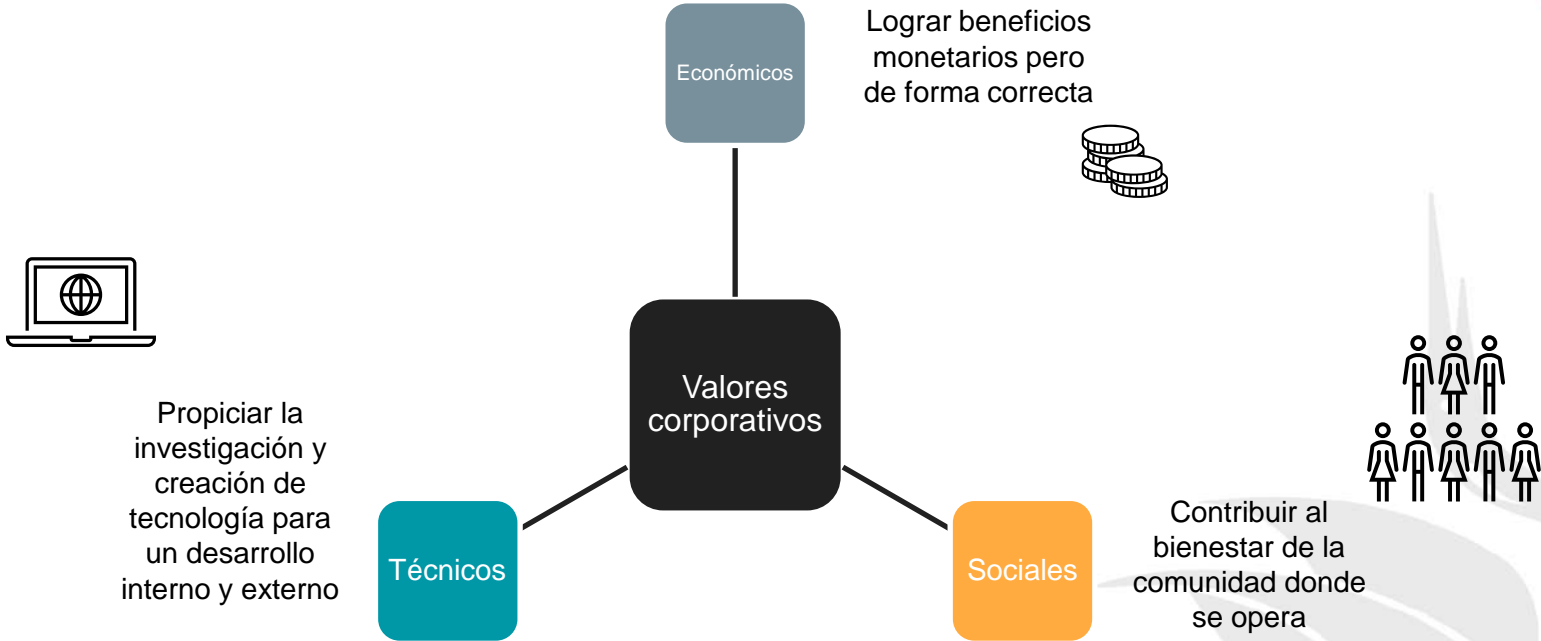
Económicos

Lograr beneficios monetarios pero de forma correcta

Valores corporativos

Propiciar la investigación y creación de tecnología para un desarrollo interno y externo

Técnicos

Sociales

Contribuir al bienestar de la comunidad donde se opera